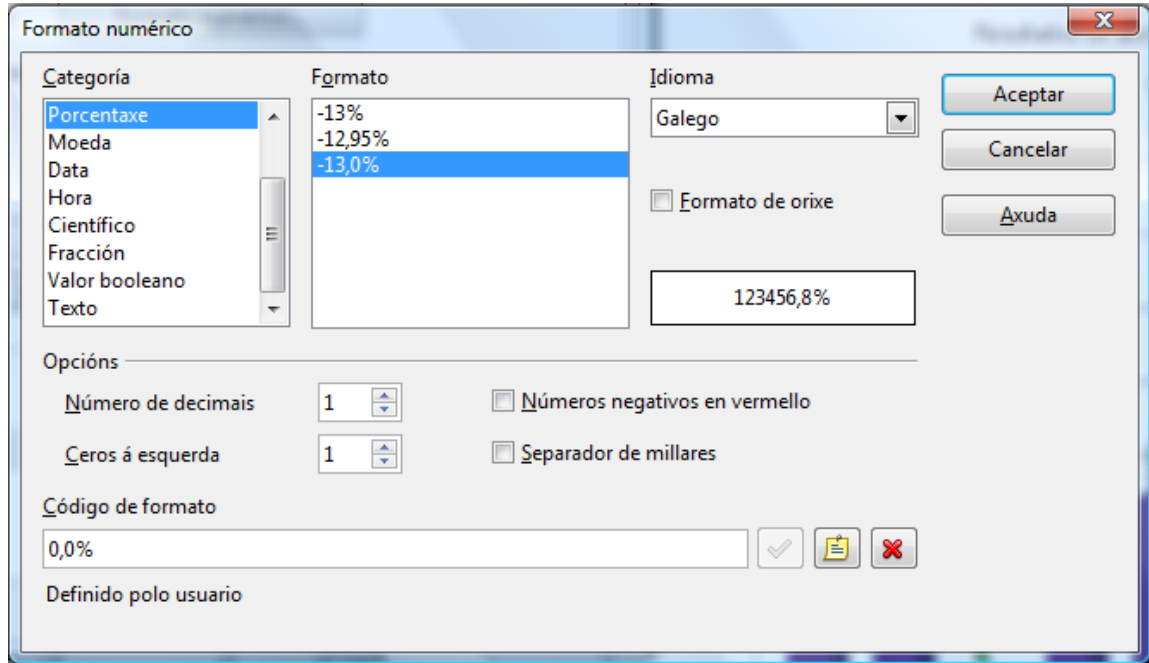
Formato numérico

Categoría
Porcentaxe
Moeda
Data
Hora
Científico
Fracción
Valor booleano
Texto

Formato
-13%
-12,95%
-13,0%

Idioma
Galego

Formato de orixe

123456,8%

Aceptar
Cancelar
Axuda

Opcións
Número de decimais 1
Ceros á esquerda 1
Números negativos en vermello
Separador de millares

Código de formato
0,0%

Definido polo usuario